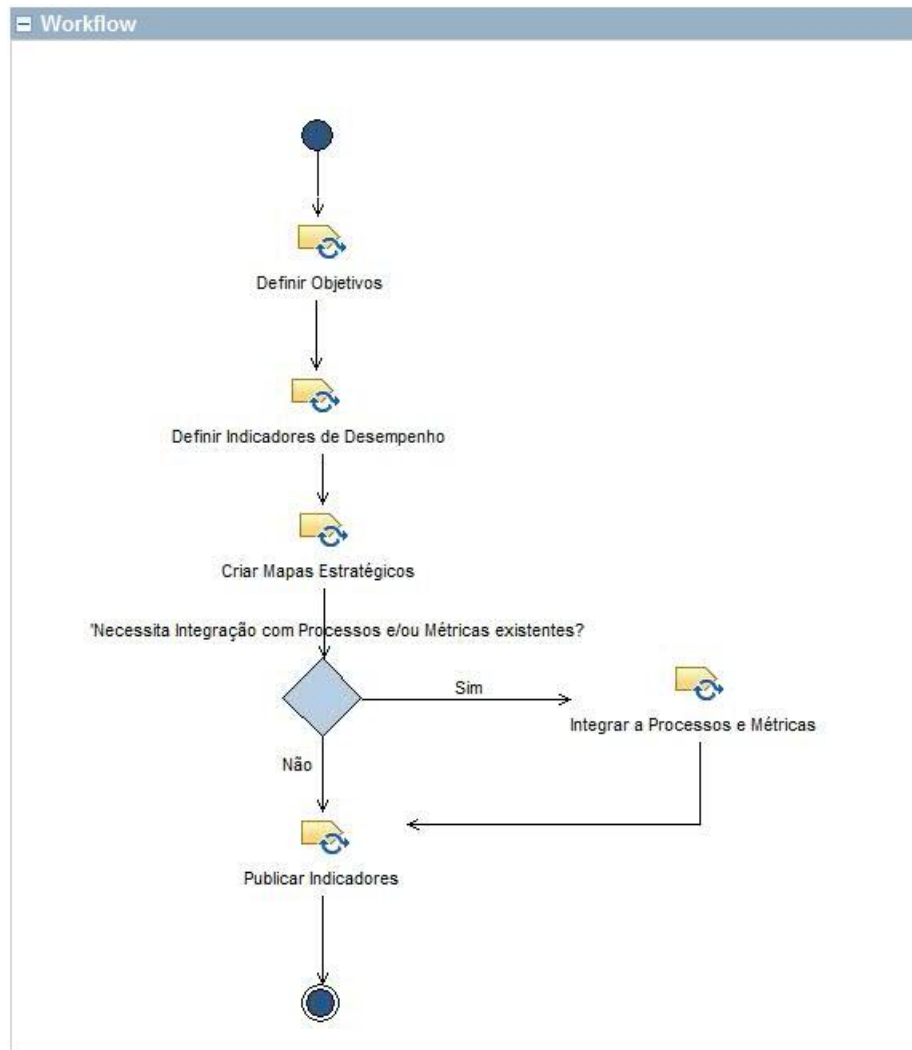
Workflow

Definir Objetivos

Definir Indicadores de Desempenho

Criar Mapas Estratégicos

'Necessita Integração com Processos e/ou Métricas existentes?

Sim

Integrar a Processos e Métricas

Não

Publicar Indicadores